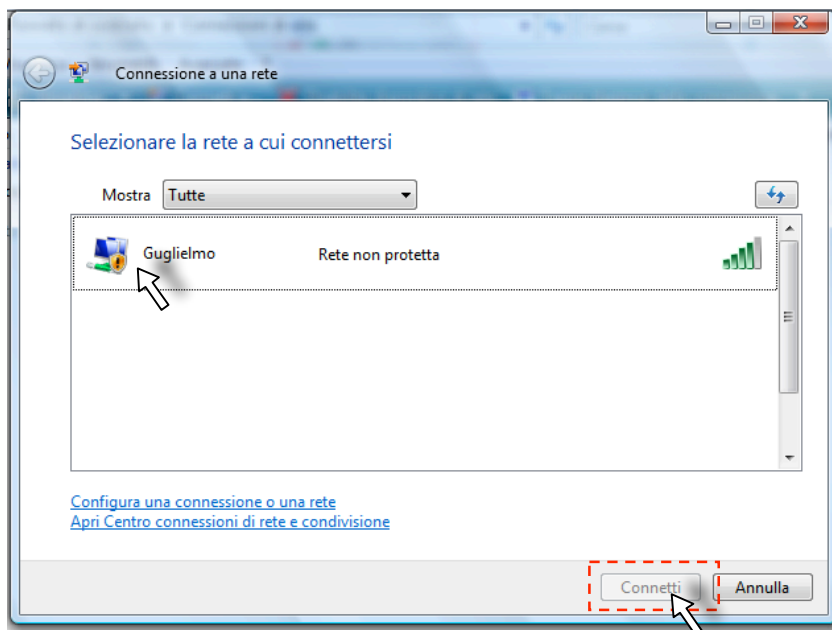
Connessione a una rete

Selezionare la rete a cui connettersi

Mostra Tutte

Guglielmo Rete non protetta

Configura una connessione o una rete
Apri Centro connessioni di rete e condivisione

Connetti Annulla